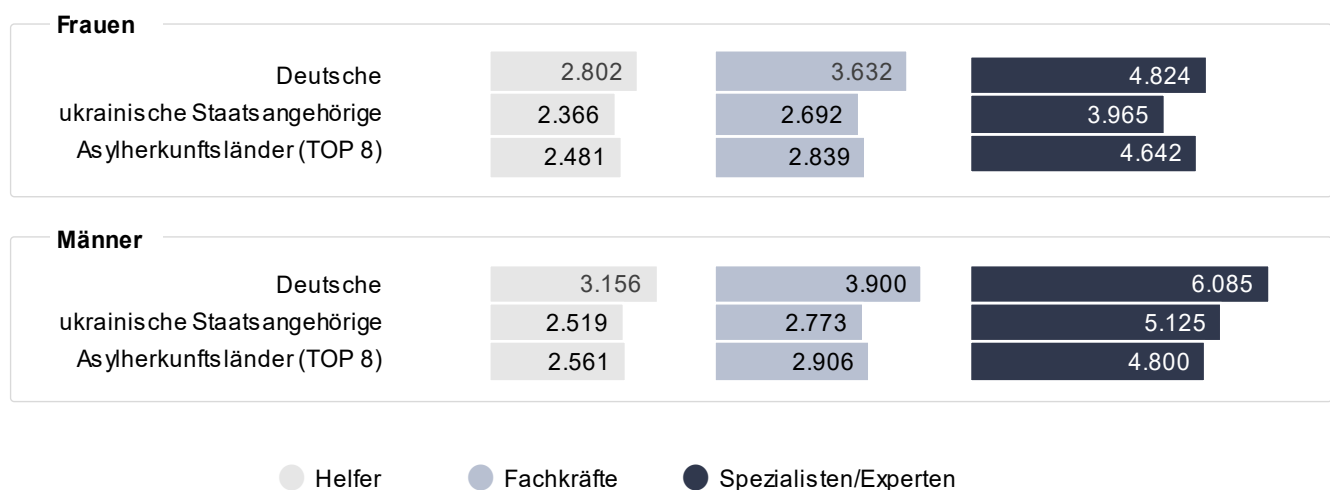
Frauen

| | Helfer | Fachkräfte | Spezialisten/Experten |
|---|---|---|---|
| Deutsche | 2.802 | 3.632 | 4.824 |
| ukrainische Staatsangehörige | 2.366 | 2.692 | 3.965 |
| Asylherkunftsländer (TOP 8) | 2.481 | 2.839 | 4.642 |

Männer

| | Helfer | Fachkräfte | Spezialisten/Experten |
|---|---|---|---|
| Deutsche | 3.156 | 3.900 | 6.085 |
| ukrainische Staatsangehörige | 2.519 | 2.773 | 5.125 |
| Asylherkunftsländer (TOP 8) | 2.561 | 2.906 | 4.800 |

Helfer Fachkräfte Spezialisten/Experten